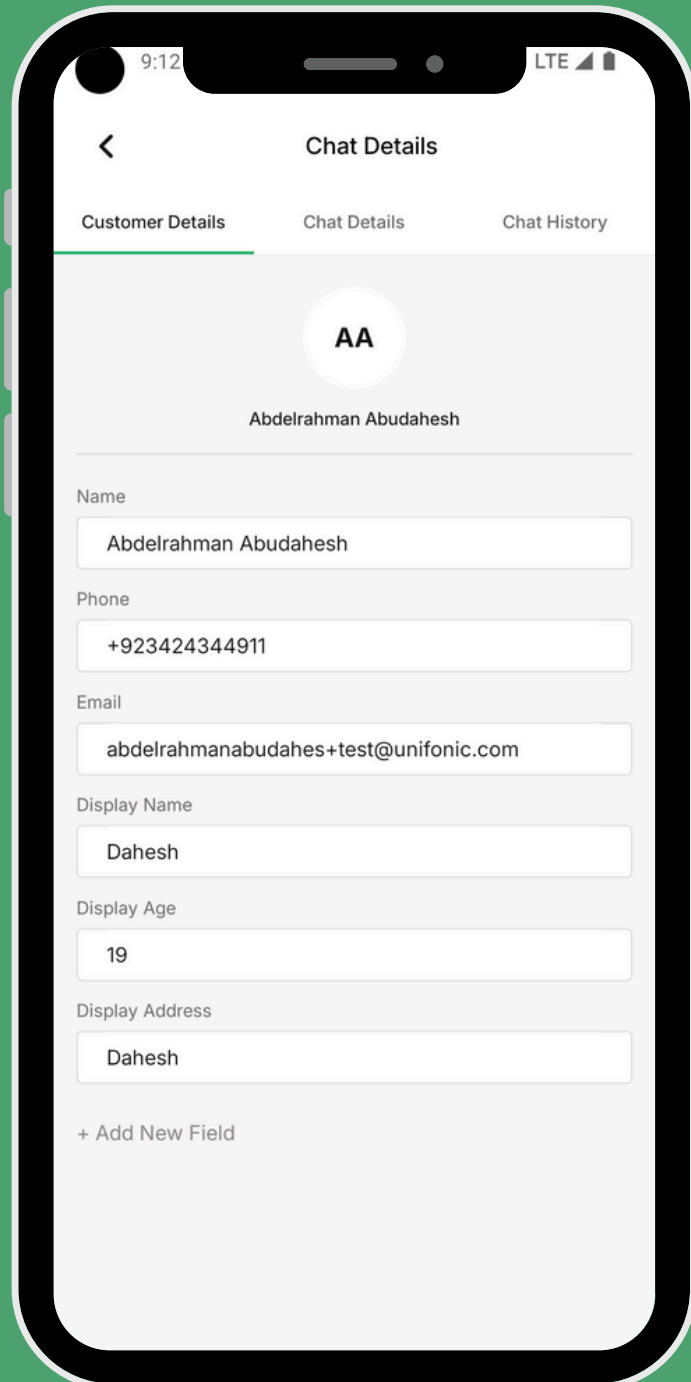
9:12

LTE

<

Chat Details

Customer Details

Chat Details

Chat History

AA

Abdelrahman Abudahesh

Name

Abdelrahman Abudahesh

Phone

+923424344911

Email

abdelrahmanabudahes+test@unifonic.com

Display Name

Dahesh

Display Age

19

Display Address

Dahesh

+ Add New Field